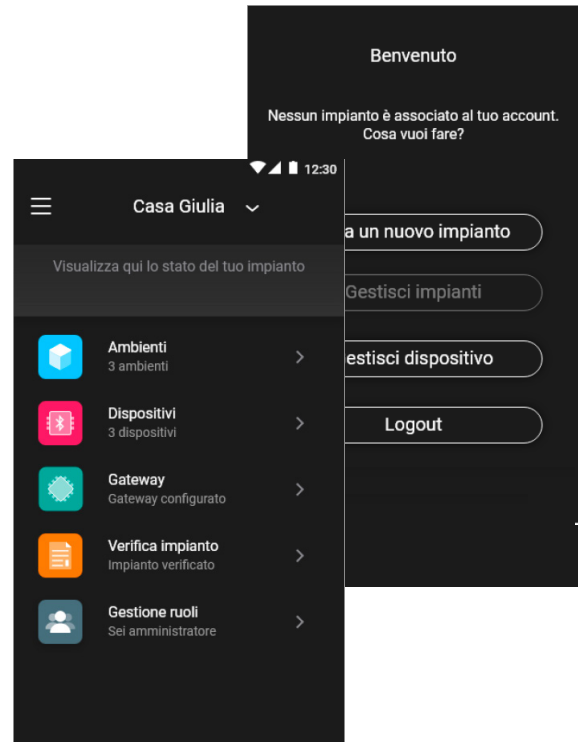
Benvenuto

Nessun impianto è associato al tuo account. Cosa vuoi fare?

a un nuovo impianto

Gestisci impianti

estisci dispositivo

Logout

12:30

Casa Giulia

Visualizza qui lo stato del tuo impianto

Ambienti
3 ambienti

Dispositivi
3 dispositivi

Gateway
Gateway configurato

Verifica impianto
Impianto verificato

Gestione ruoli
Sei amministratore